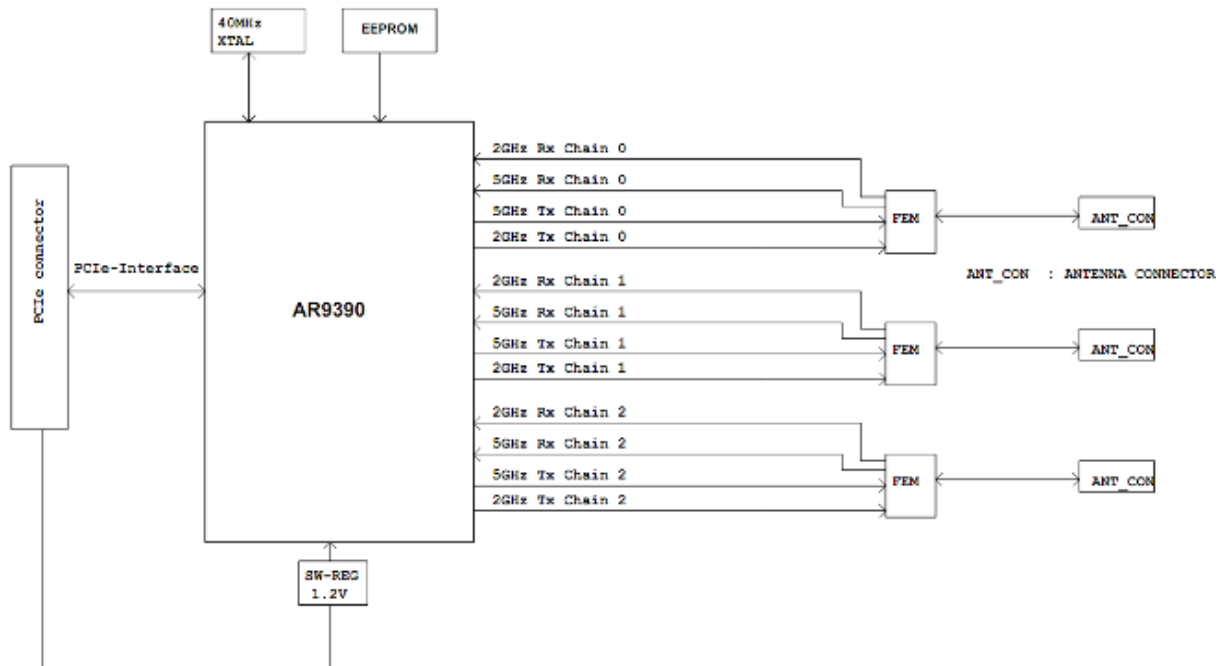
40MHz XTAL

EEPROM

PCIe connector

PCIe-Interface

AR9390

2GHz Rx Chain 0
5GHz Rx Chain 0
5GHz Tx Chain 0
2GHz Tx Chain 0

FEM

ANT_CON

ANT_CON : ANTENNA CONNECTOR

2GHz Rx Chain 1
5GHz Rx Chain 1
5GHz Tx Chain 1
2GHz Tx Chain 1

FEM

ANT_CON

2GHz Rx Chain 2
5GHz Rx Chain 2
5GHz Tx Chain 2
2GHz Tx Chain 2

FEM

ANT_CON

SW-REG 1.2V